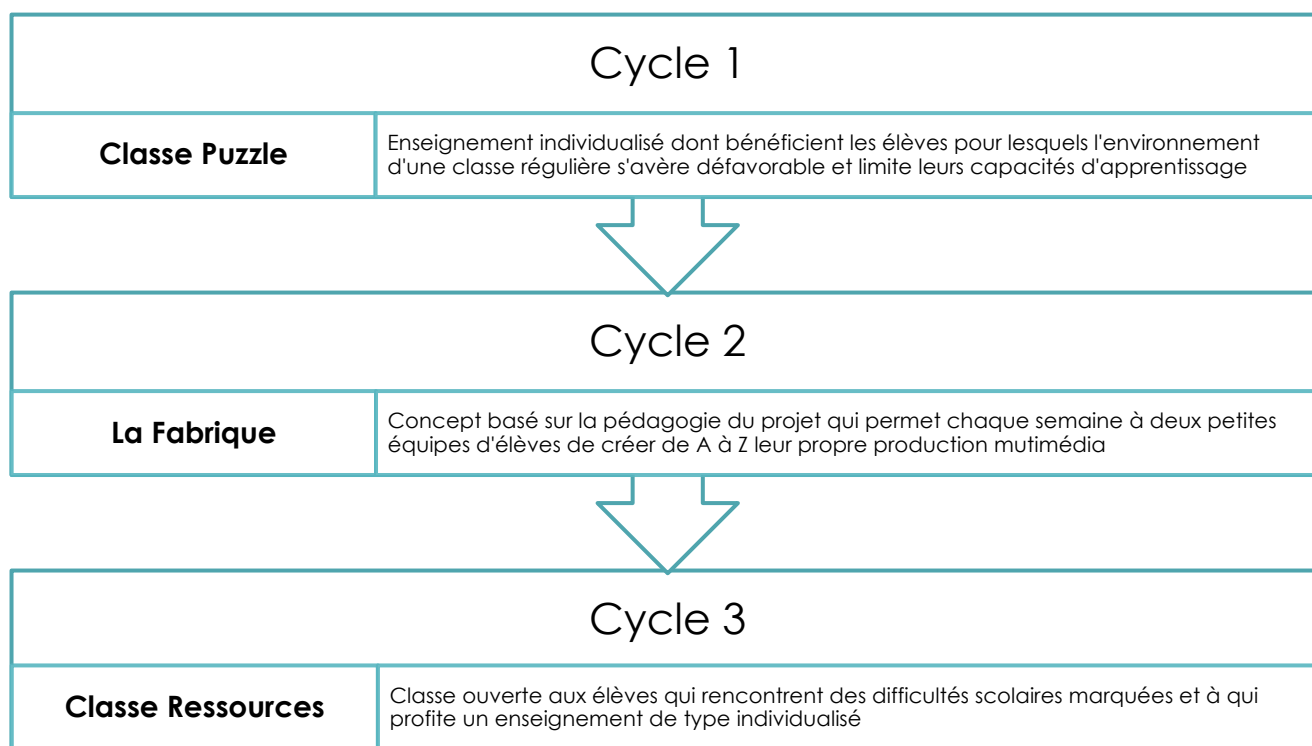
Cycle 1

Classe Puzzle

Enseignement individualisé dont bénéficient les élèves pour lesquels l'environnement d'une classe régulière s'avère défavorable et limite leurs capacités d'apprentissage

Cycle 2

La Fabrique

Concept basé sur la pédagogie du projet qui permet chaque semaine à deux petites équipes d'élèves de créer de A à Z leur propre production mutimédia

Cycle 3

Classe Ressources

Classe ouverte aux élèves qui rencontrent des difficultés scolaires marquées et à qui profite un enseignement de type individualisé